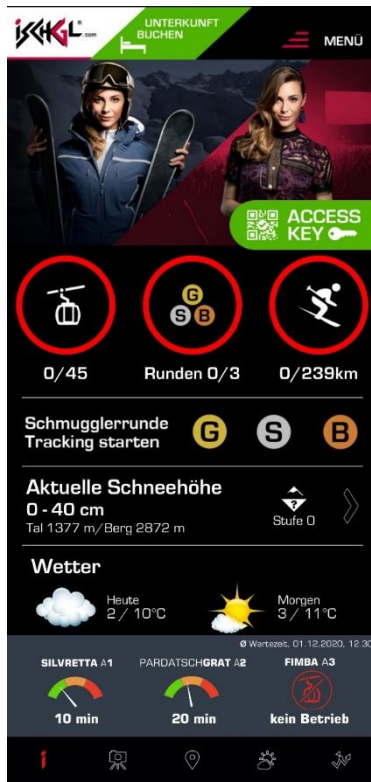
ISCHGL.com

UNTERKUNFT BUCHEN

MENÜ

ACCESS KEY

G S B

0/45

Runden 0/3

0/239km

Schmugglerrunde Tracking starten

G S B

Aktuelle Schneehöhe
0 - 40 cm
Tal 1377 m/Berg 2872 m

?
Stufe 0

Wetter

Heute
2 / 10°C

Morgen
3 / 11°C

Ø Wartezeit, 01.12.2020, 12.30

SILVRETTA A1
10 min

PARDATSCHGRAT A2
20 min

FIMBA A3
kein Betrieb

i